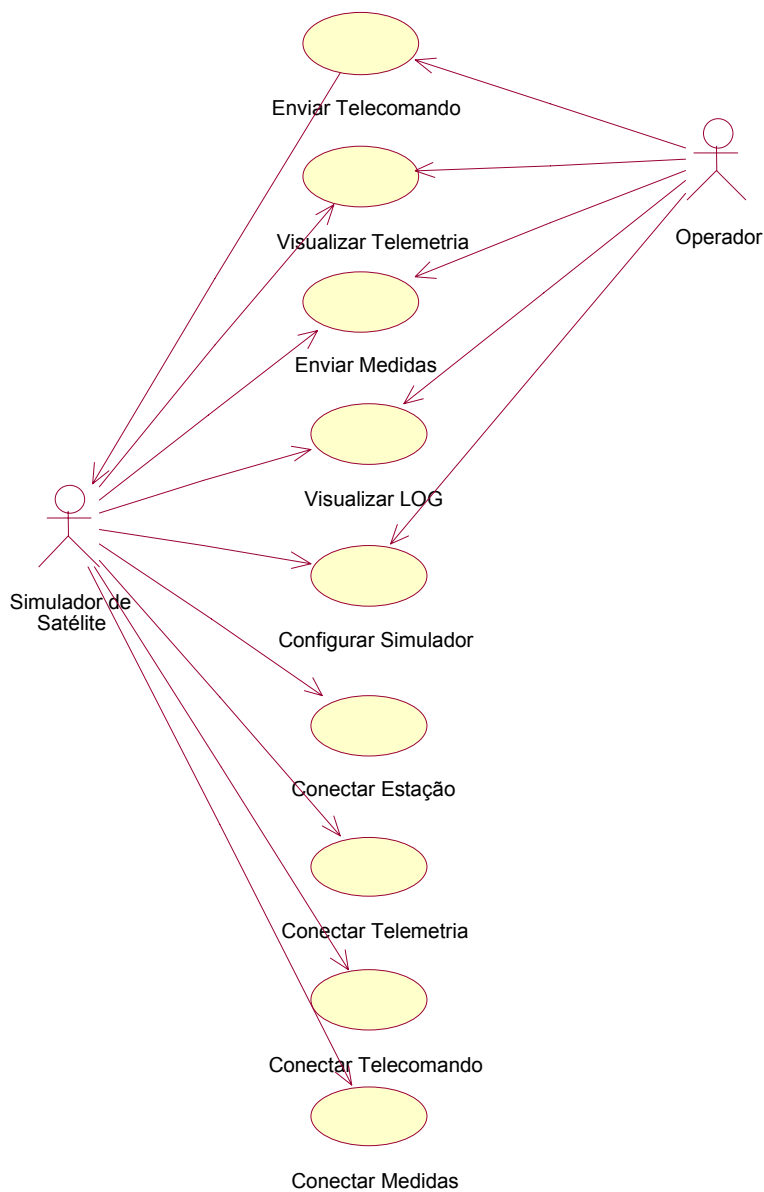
Enviar Telecomando

Operador

Visualizar Telemetria

Enviar Medidas

Visualizar LOG

Simulador de Satélite

Configurar Simulador

Conectar Estação

Conectar Telemetria

Conectar Telecomando

Conectar Medidas